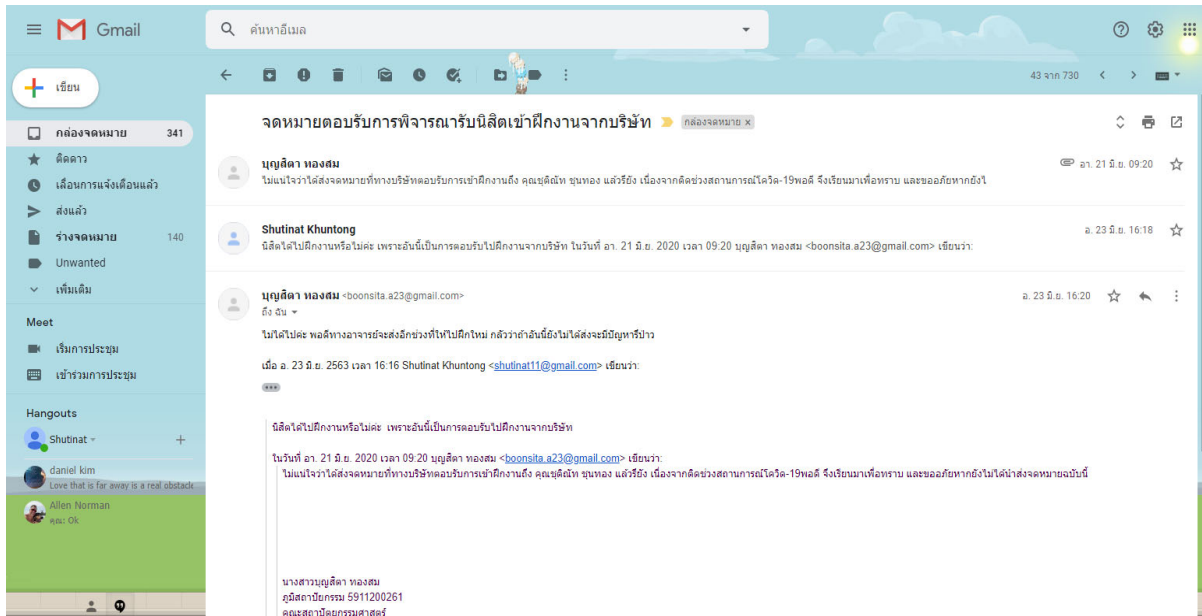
Gmail

ค้นหาอีเมล

เขียน

กล่องจดหมาย 341
ติดดาว
เลื่อนการแจ้งเตือนแล้ว
ส่งแล้ว
ร่างจดหมาย 140
Unwanted
เพิ่มเติม

Meet
เริ่มการประชุม
เข้าร่วมการประชุม

Hangouts
Shutinat
daniel kim
Love that is far away is a real obstacle
Allen Norman
คุณ: Ok

43 จาก 730

จดหมายตอบรับการพิจารณารับนิสิตเข้าฝึกงานจากบริษัท กล่องจดหมาย ×

บุญสิตา ทองสม
ไม่แน่ใจว่าได้ส่งจดหมายที่ทางบริษัทตอบรับการเข้าฝึกงานถึง คุณชุติณัท ขุนทอง แล้วรึยัง เนื่องจากติดช่วงสถานการณ์โควิด-19พอดี จึงเรียนมาเพื่อทราบ และขออภัยหากยังไ
อา. 21 มิ.ย. 09:20

Shutinat Khuntong
นิสิตได้ไปฝึกงานหรือไม่ค่ะ เพราะอันนี้เป็นการตอบรับไปฝึกงานจากบริษัท ในวันที่ อา. 21 มิ.ย. 2020 เวลา 09:20 บุญสิตา ทองสม <boonsita.a23@gmail.com> เขียนว่า:
อ. 23 มิ.ย. 16:18

บุญสิตา ทองสม <boonsita.a23@gmail.com>
ถึง ฉัน
อ. 23 มิ.ย. 16:20

ไม่ได้ไปค่ะ พอดีทางอาจารย์จะส่งอีกช่วงที่ให้ไปฝึกใหม่ กลัวว่าถ้าอันนี้ยังไม่ได้ส่งจะมีปัญหารึป่าว

เมื่อ อ. 23 มิ.ย. 2563 เวลา 16:16 Shutinat Khuntong <shutinat11@gmail.com> เขียนว่า:

นิสิตได้ไปฝึกงานหรือไม่ค่ะ เพราะอันนี้เป็นการตอบรับไปฝึกงานจากบริษัท

ในวันที่ อา. 21 มิ.ย. 2020 เวลา 09:20 บุญสิตา ทองสม <boonsita.a23@gmail.com> เขียนว่า:
ไม่แน่ใจว่าได้ส่งจดหมายที่ทางบริษัทตอบรับการเข้าฝึกงานถึง คุณชุติณัท ขุนทอง แล้วรึยัง เนื่องจากติดช่วงสถานการณ์โควิด-19พอดี จึงเรียนมาเพื่อทราบ และขออภัยหากยังไม่ได้นำส่งจดหมายฉบับนี้

นางสาวบุญสิตา ทองสม
ภูมิสถาปัตยกรรม 5911200261
คณะสถาปัตยกรรมศาสตร์